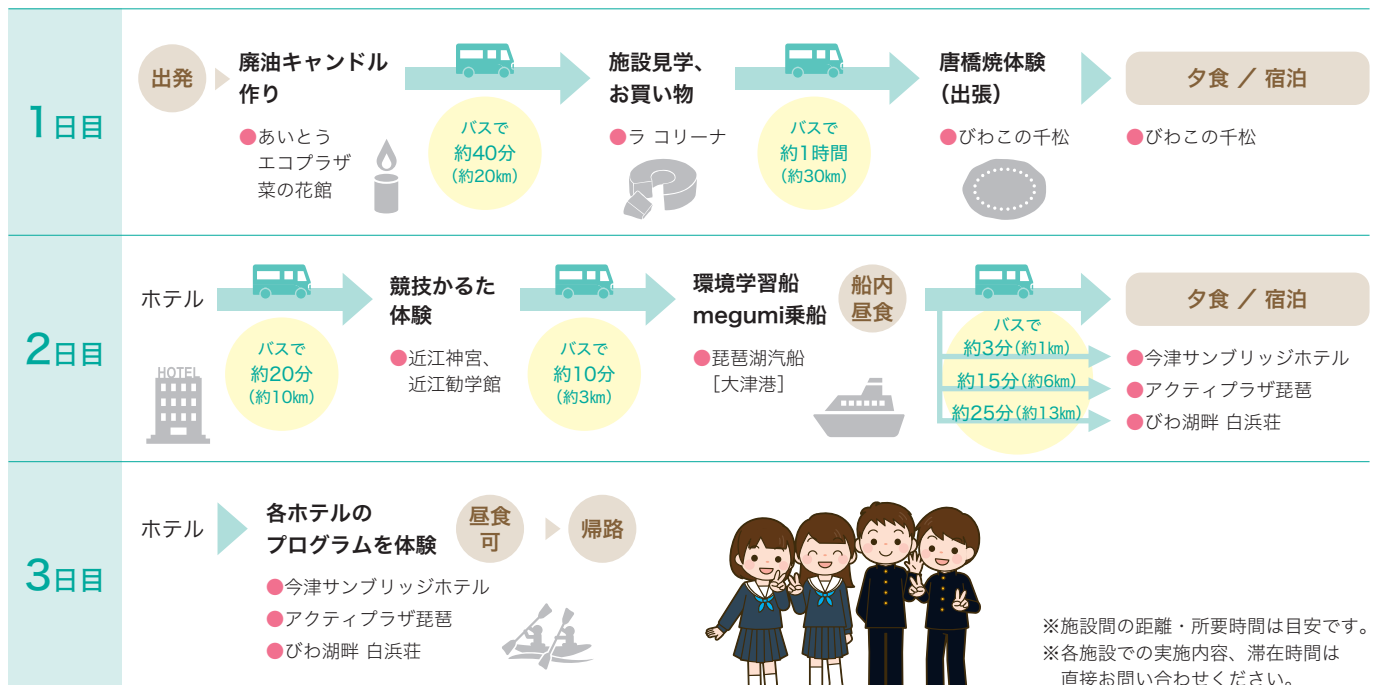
1日目

出発

廃油キャンドル作り

●あいとう エコプラザ 菜の花館

バスで 約40分 (約20㎞)

施設見学、お買い物

●ラ コリーナ

バスで 約1時間 (約30㎞)

唐橋焼体験 (出張)

●びわこの千松

夕食 / 宿泊

●びわこの千松

2日目

ホテル

HOTEL

バスで 約20分 (約10㎞)

競技かるた体験

●近江神宮、近江勧学館

バスで 約10分 (約3㎞)

環境学習船 megumi乗船

船内昼食

●琵琶湖汽船 [大津港]

夕食 / 宿泊

バスで 約3分 (約1㎞)

約15分 (約6㎞)

約25分 (約13㎞)

●今津サンブリッジホテル

●アクティプラザ琵琶

●びわ湖畔 白浜荘

3日目

ホテル

各ホテルのプログラムを体験

昼食可

帰路

●今津サンブリッジホテル

●アクティプラザ琵琶

●びわ湖畔 白浜荘

※施設間の距離・所要時間は目安です。
※各施設での実施内容、滞在時間は直接お問い合わせください。